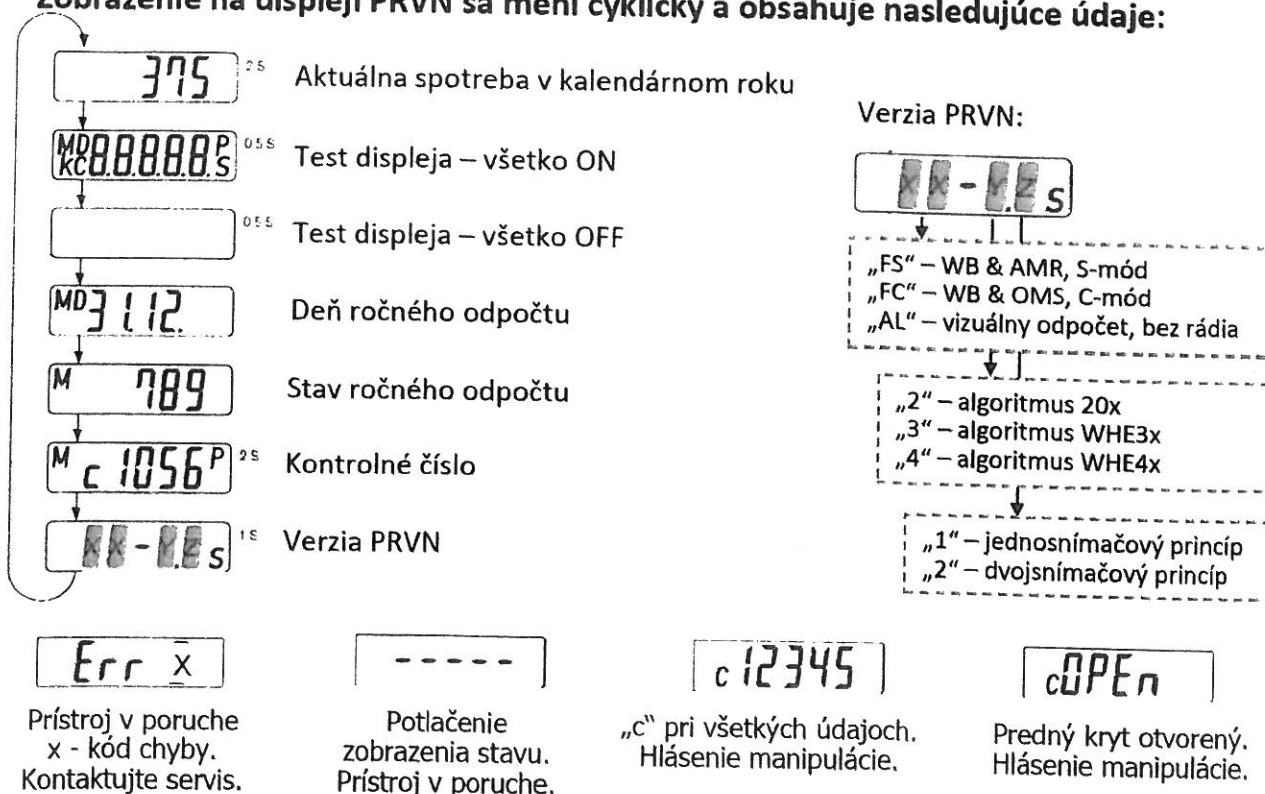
Zobrazenie na displeji PRVN sa mení cyklicky a obsahuje nasledujúce údaje:

375 2S Aktuálna spotreba v kalendárnom roku

MD KC 8.8.8.8.8. P S 0.5S Test displeja – všetko ON

0.5S Test displeja – všetko OFF

MD 31.12. Deň ročného odpočtu

M 789 Stav ročného odpočtu

M c 1056 P 2S Kontrolné číslo

X X - Y.Z S 1S Verzia PRVN

Verzia PRVN:

X X - Y.Z S

„FS" – WB & AMR, S-mód
„FC" – WB & OMS, C-mód
„AL" – vizuálny odpočet, bez rádia

„2" – algoritmus 20x
„3" – algoritmus WHE3x
„4" – algoritmus WHE4x

„1" – jednosnímačový princíp
„2" – dvojsnímačový princíp

Err x
Prístroj v poruche x - kód chyby. Kontaktujte servis.

-----
Potlačenie zobrazenia stavu. Prístroj v poruche.

c 12345
„c" pri všetkých údajoch. Hlásenie manipulácie.

c OPEn
Predný kryt otvorený. Hlásenie manipulácie.